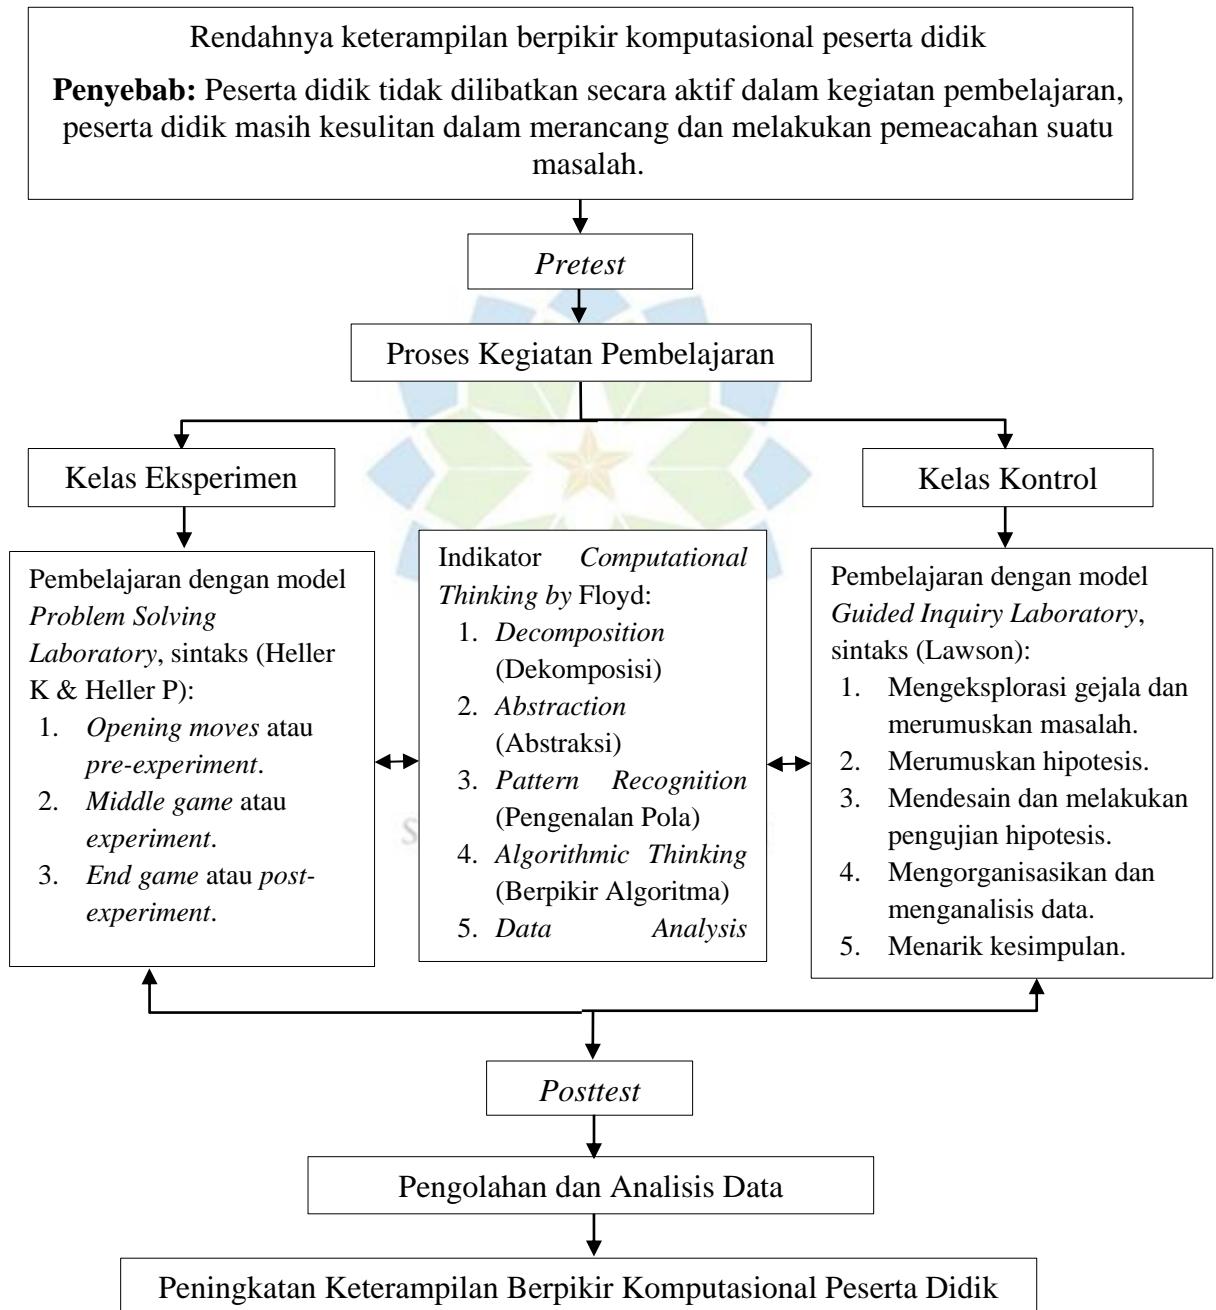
Rendahnya keterampilan berpikir komputasional peserta didik

**Penyebab:** Peserta didik tidak dilibatkan secara aktif dalam kegiatan pembelajaran, peserta didik masih kesulitan dalam merancang dan melakukan pemeacahan suatu masalah.

*Pretest*

Proses Kegiatan Pembelajaran

Kelas Eksperimen

Kelas Kontrol

Pembelajaran dengan model *Problem Solving Laboratory*, sintaks (Heller K & Heller P):
1. *Opening moves* atau *pre-experiment*.
2. *Middle game* atau *experiment*.
3. *End game* atau *post-experiment*.

Indikator *Computational Thinking by* Floyd:
1. *Decomposition* (Dekomposisi)
2. *Abstraction* (Abstraksi)
3. *Pattern Recognition* (Pengenalan Pola)
4. *Algorithmic Thinking* (Berpikir Algoritma)
5. *Data Analysis*

Pembelajaran dengan model *Guided Inquiry Laboratory*, sintaks (Lawson):
1. Mengeksplorasi gejala dan merumuskan masalah.
2. Merumuskan hipotesis.
3. Mendesain dan melakukan pengujian hipotesis.
4. Mengorganisasikan dan menganalisis data.
5. Menarik kesimpulan.

*Posttest*

Pengolahan dan Analisis Data

Peningkatan Keterampilan Berpikir Komputasional Peserta Didik